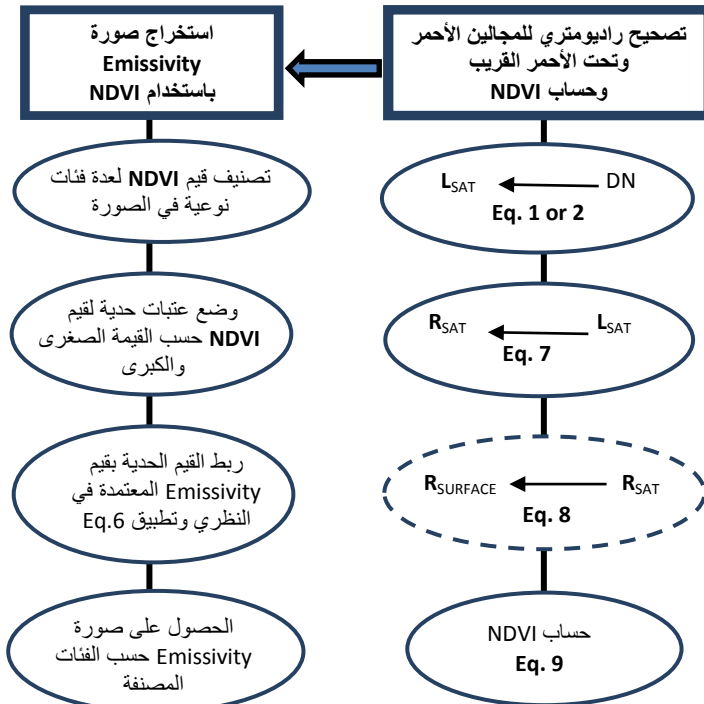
تصحيح راديومتري للمجالين الأحمر وتحت الأحمر القريب وحساب NDVI

استخراج صورة Emissivity باستخدام NDVI

$L_{SAT}$ ← DN
Eq. 1 or 2

$R_{SAT}$ ← $L_{SAT}$
Eq. 7

$R_{SURFACE}$ ← $R_{SAT}$
Eq. 8

حساب NDVI
Eq. 9

تصنيف قيم NDVI لعدة فئات نوعية في الصورة

وضع عتبات حدية لقيم NDVI حسب القيمة الصغرى والكبرى

ربط القيم الحدية بقيم Emissivity المعتمدة في النظري وتطبيق Eq.6

الحصول على صورة Emissivity حسب الفئات المصنفة